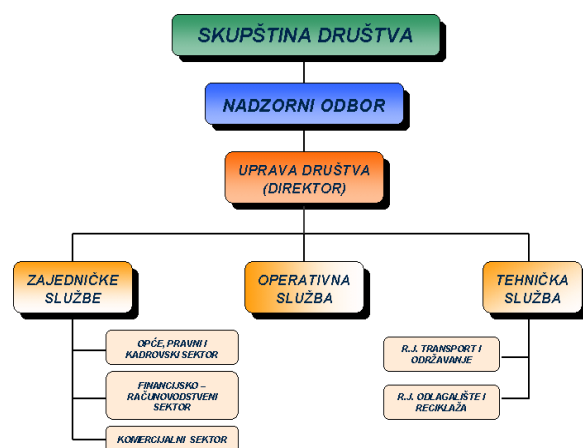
SKUPŠTINA DRUŠTVA

NADZORNI ODBOR

UPRAVA DRUŠTVA (DIREKTOR)

ZAJEDNIČKE SLUŽBE

OPERATIVNA SLUŽBA

TEHNIČKA SLUŽBA

OPĆE, PRAVNI I KADROVSKI SEKTOR

FINANCIJSKO – RAČUNOVODSTVENI SEKTOR

KOMERCIJALNI SEKTOR

R.J. TRANSPORT I ODRŽAVANJE

R.J. ODLAGALIŠTE I RECIKLAŽA